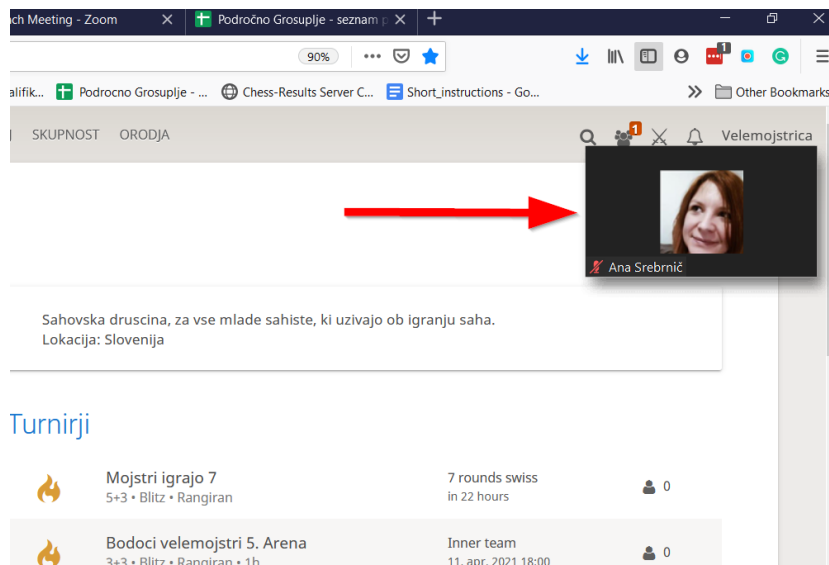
ch Meeting - Zoom
Področno Grosuplje - seznam p
90%
alifik... Podrocno Grosuplje - ... Chess-Results Server C... Short_instructions - Go...
Other Bookmarks
SKUPNOST ORODJA
1
Velemojstrica
Ana Srebrnič

Sahovska druscina, za vse mlade sahiste, ki uzivajo ob igranju saha.
Lokacija: Slovenija

Turnirji

| | | | |
|---|---|---|---|
| | Mojstri igrajo 7<br>5+3 • Blitz • Rangiran | 7 rounds swiss<br>in 22 hours | 0 |
| | Bodoci velemojstri 5. Arena<br>3+3 • Blitz • Rangiran • 1h | Inner team<br>11. apr. 2021 18:00 | 0 |